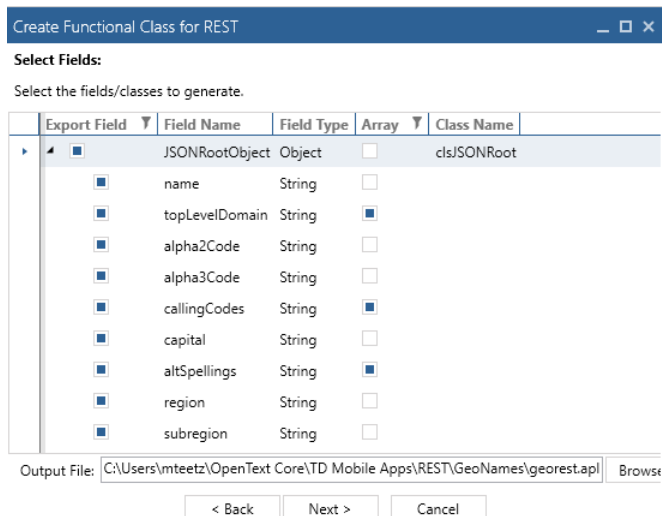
Create Functional Class for REST

Select Fields:

Select the fields/classes to generate.

| Export Field | Field Name | Field Type | Array | Class Name |
|---|---|---|---|---|
| | JSONRootObject | Object | | clsJSONRoot |
| | name | String | | |
| | topLevelDomain | String | | |
| | alpha2Code | String | | |
| | alpha3Code | String | | |
| | callingCodes | String | | |
| | capital | String | | |
| | altSpellings | String | | |
| | region | String | | |
| | subregion | String | | |

Output File: C:\Users\mteetz\OpenText Core\TD Mobile Apps\REST\GeoNames\georest.apl

Browse

< Back

Next >

Cancel